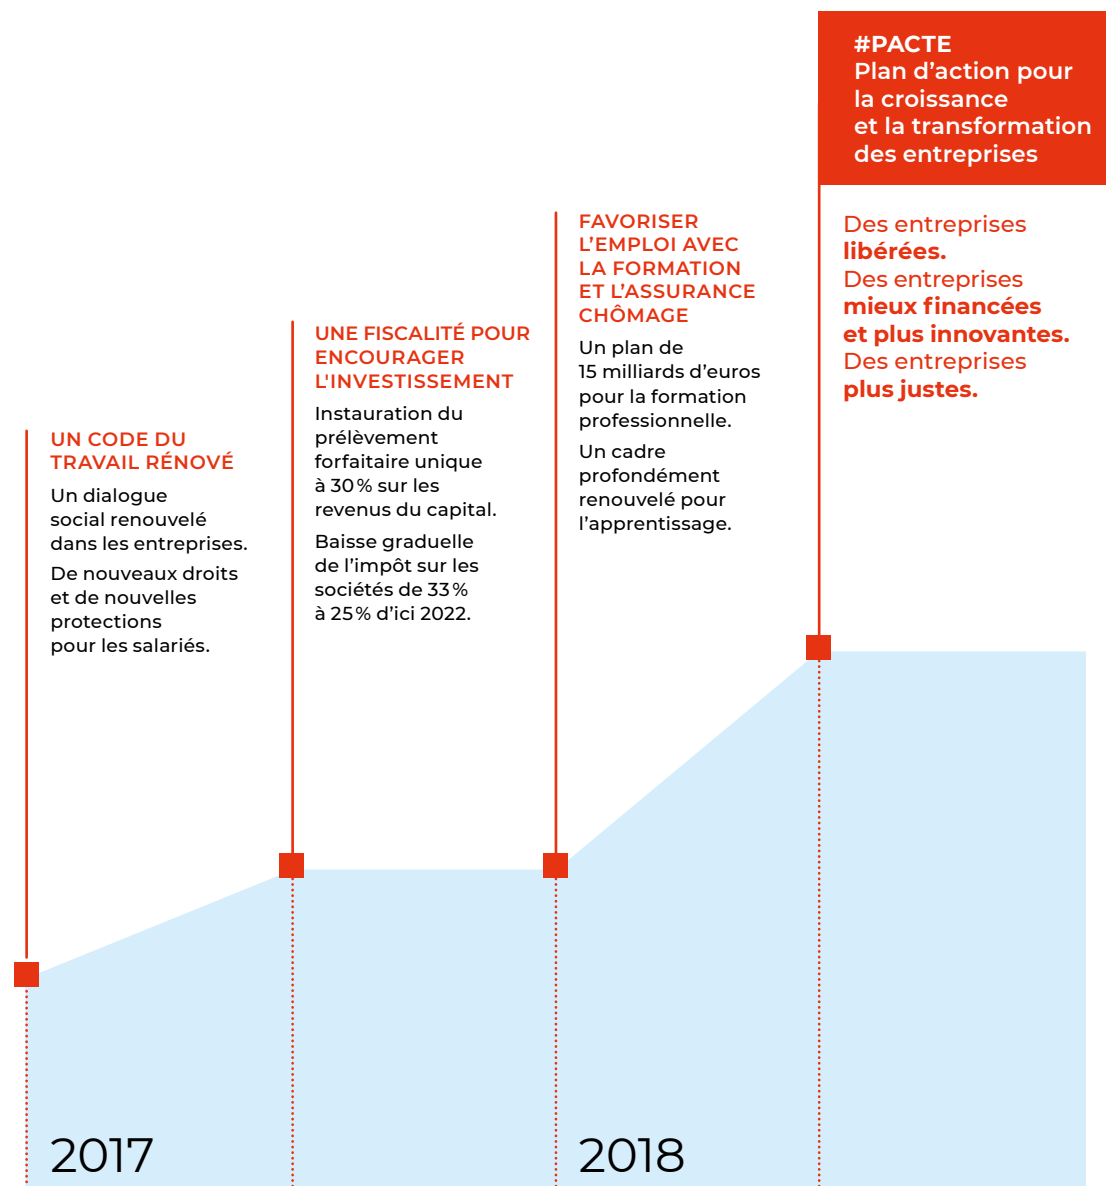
#PACTE
Plan d’action pour la croissance et la transformation des entreprises

Des entreprises **libérées.**
Des entreprises **mieux financées et plus innovantes.**
Des entreprises **plus justes.**

FAVORISER L’EMPLOI AVEC LA FORMATION ET L’ASSURANCE CHÔMAGE

Un plan de 15 milliards d’euros pour la formation professionnelle.

Un cadre profondément renouvelé pour l’apprentissage.

UNE FISCALITÉ POUR ENCOURAGER L'INVESTISSEMENT

Instauration du prélèvement forfaitaire unique à 30 % sur les revenus du capital.

Baisse graduelle de l’impôt sur les sociétés de 33 % à 25 % d’ici 2022.

UN CODE DU TRAVAIL RÉNOVÉ

Un dialogue social renouvelé dans les entreprises.

De nouveaux droits et de nouvelles protections pour les salariés.

2017

2018